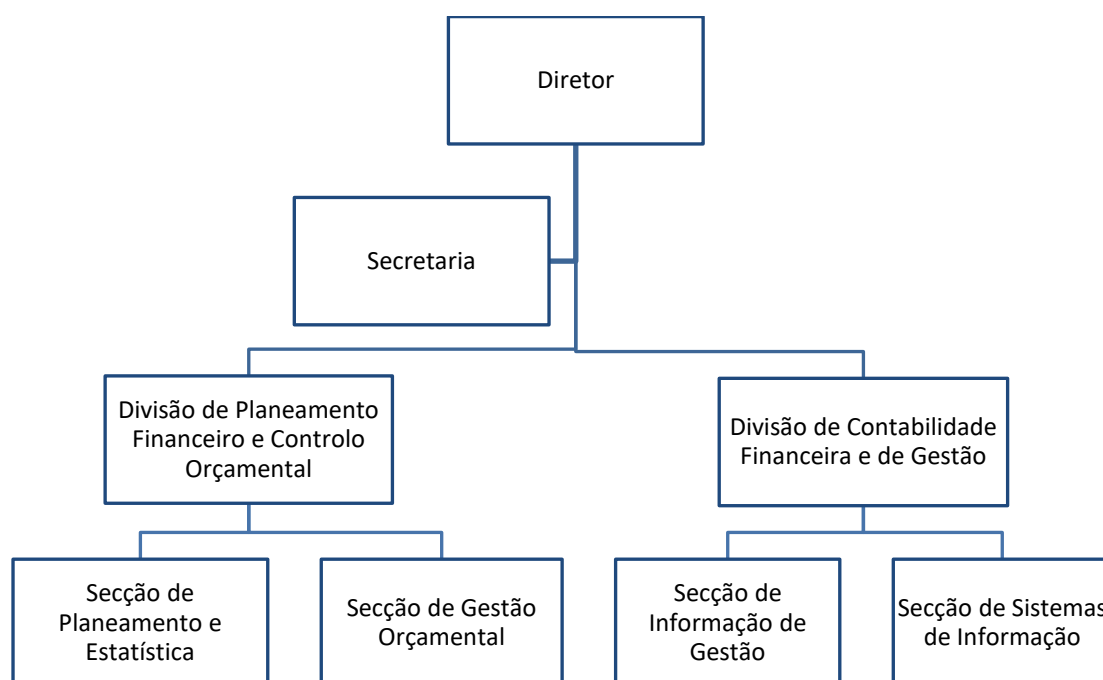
Diretor

Secretaria

Divisão de Planeamento Financeiro e Controlo Orçamental

Divisão de Contabilidade Financeira e de Gestão

Secção de Planeamento e Estatística

Secção de Gestão Orçamental

Secção de Informação de Gestão

Secção de Sistemas de Informação